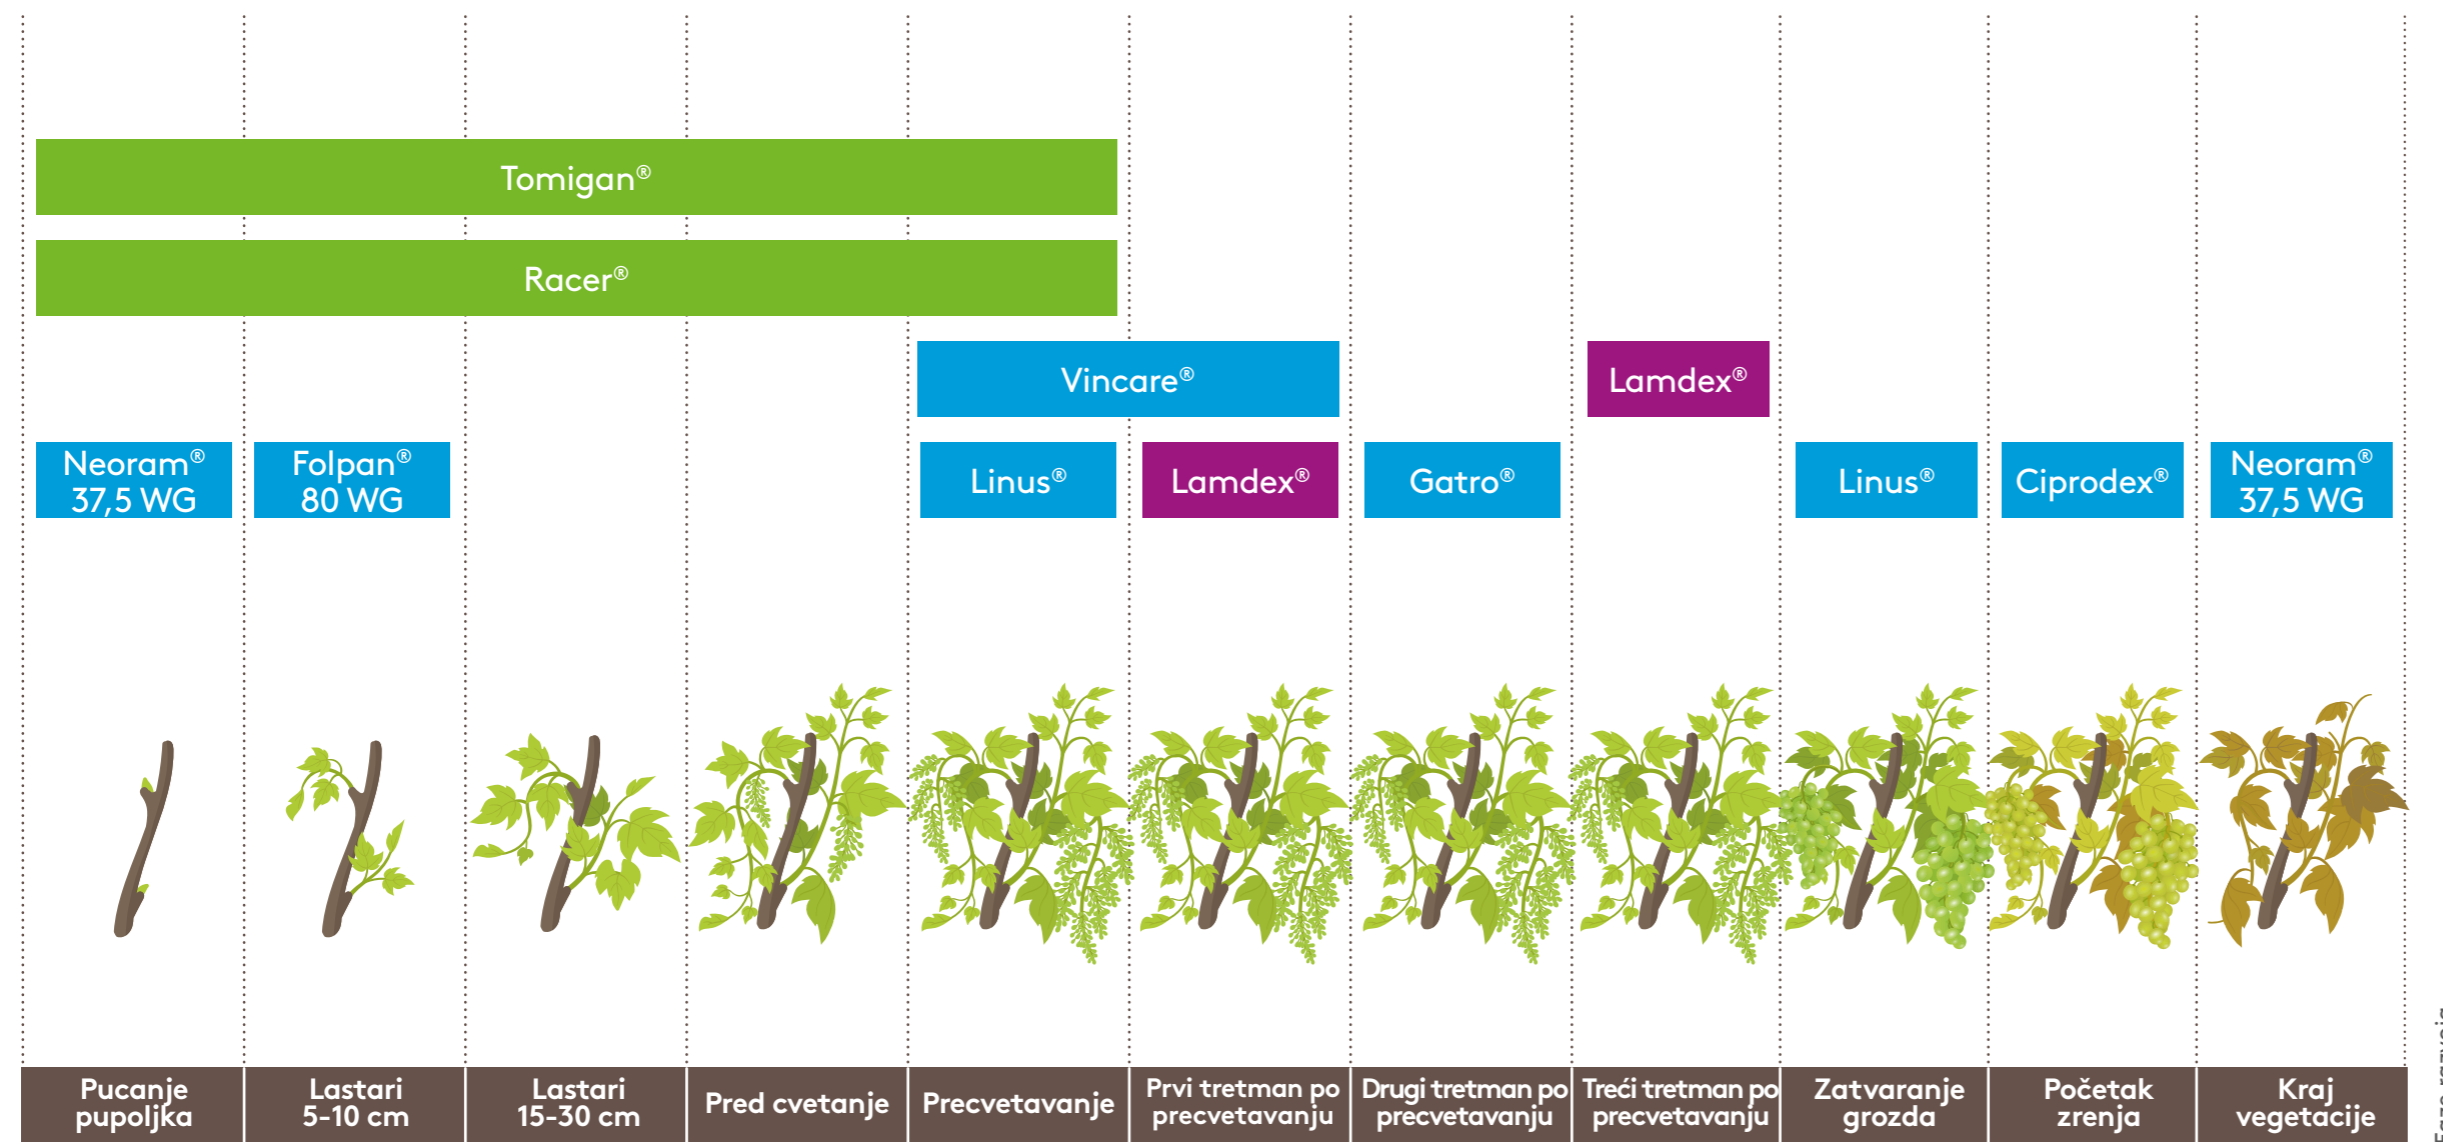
Tomigan®

Racer®

Vincare®

Lamdex®

Neoram® 37,5 WG

Folpan® 80 WG

Linus®

Lamdex®

Gatro®

Linus®

Ciprodex®

Neoram® 37,5 WG

| Pucanje pupoljka | Lastari 5-10 cm | Lastari 15-30 cm | Pred cvetanje | Precvetavanje | Prvi tretman po precvetavanju | Drugi tretman po precvetavanju | Treći tretman po precvetavanju | Zatvaranje grozda | Početak zrenja | Kraj vegetacije |
|---|---|---|---|---|---|---|---|---|---|---|

Faza razvoja